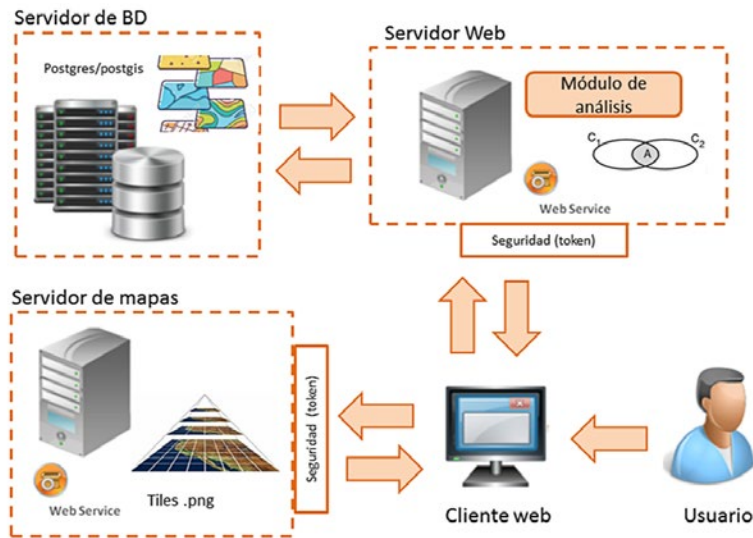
Servidor de BD

Postgres/postgis

Servidor Web

Módulo de análisis

$C_1$

A

$C_2$

Web Service

Seguridad (token)

Servidor de mapas

Seguridad (token)

Web Service

Tiles .png

Cliente web

Usuario